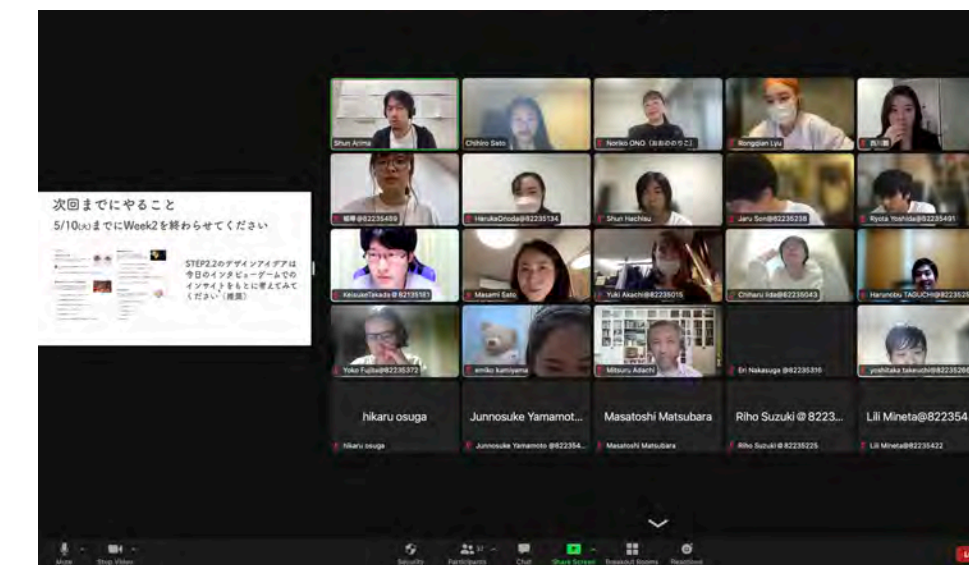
次回までにやること

5/10(火)までにWeek2を終わらせてください

STEP2.2のデザインアイデアは今日のインタビューゲームでのインサイトをもとに考えてみてください（推奨）

Shun Arima

Chihiro Sato

Noriko ONO（おおのの りこ）

Rongqian Lyu

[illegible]

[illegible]@82235489

HarukaOnoda@82235134

Shun Hachisu

Jaru Son@82235238

Ryota Yoshida@82235491

KeisukeTakeda@82235161

Masami Sato

Yuki Akachi@82235015

Chiharu Iida@82235043

Harunobu TAGUCHI@822352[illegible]

Yoko Fujiba@82235372

emiko kamiyama

Mitsuru Adachi

Eri Nakasuga@82235310

yoshitaka takeuchi@8223526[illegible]

hikaru osuga

hikaru osuga

Junnosuke Yamamot...

Junnosuke Yamamoto @822354...

Masatoshi Matsubara

Masatoshi Matsubara

Riho Suzuki @ 8223...

Riho Suzuki @ 82235225

Lili Mineta@822354

Lili Mineta@82235422

Mute

Stop Video

Security

Participants

Chat

Share Screen

Breakout Rooms

Reactions